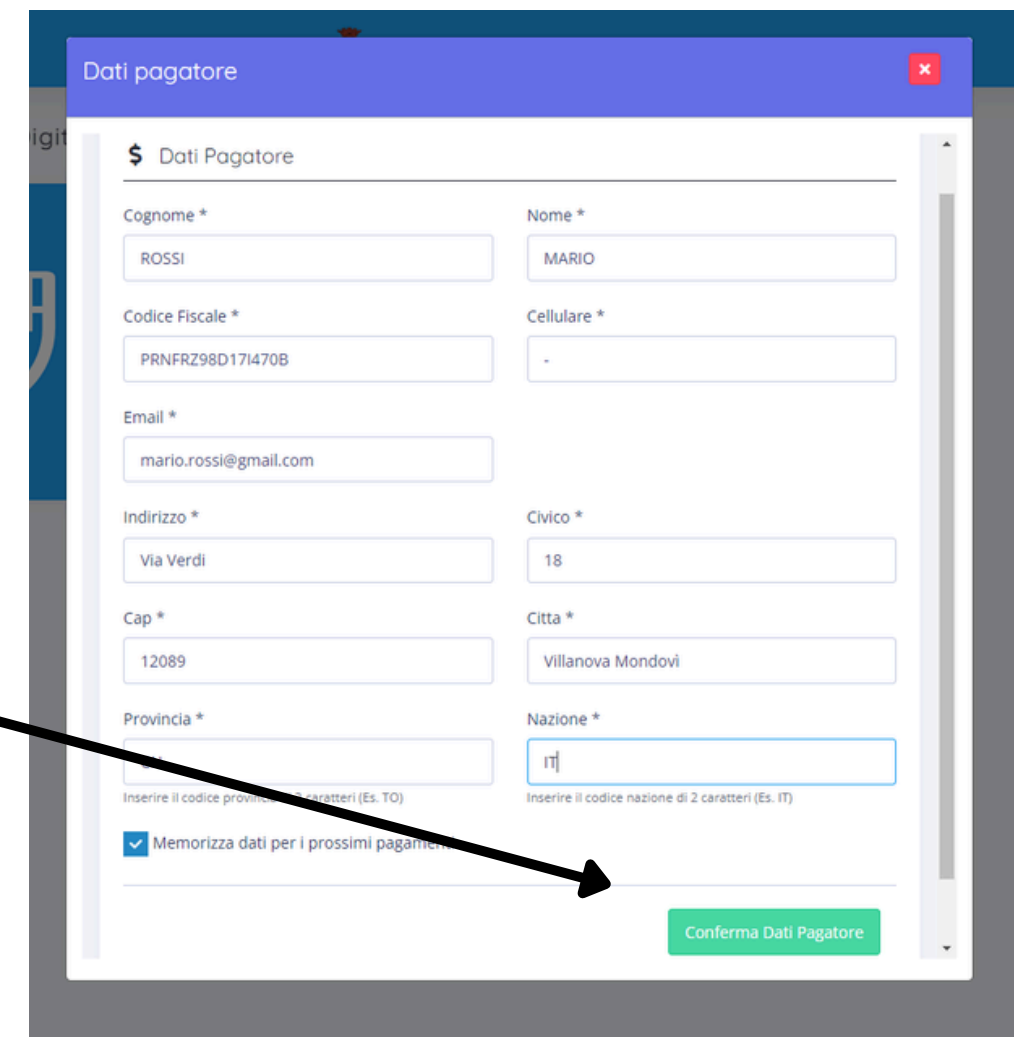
Dati pagatore

×

igit

$ Dati Pagatore

Cognome *
ROSSI

Nome *
MARIO

Codice Fiscale *
PRNFRZ98D17I470B

Cellulare *
-

Email *
mario.rossi@gmail.com

Indirizzo *
Via Verdi

Civico *
18

Cap *
12089

Citta *
Villanova Mondovì

Provincia *
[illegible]
Inserire il codice provincia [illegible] caratteri (Es. TO)

Nazione *
IT
Inserire il codice nazione di 2 caratteri (Es. IT)

Memorizza dati per i prossimi pagam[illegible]

Conferma Dati Pagatore